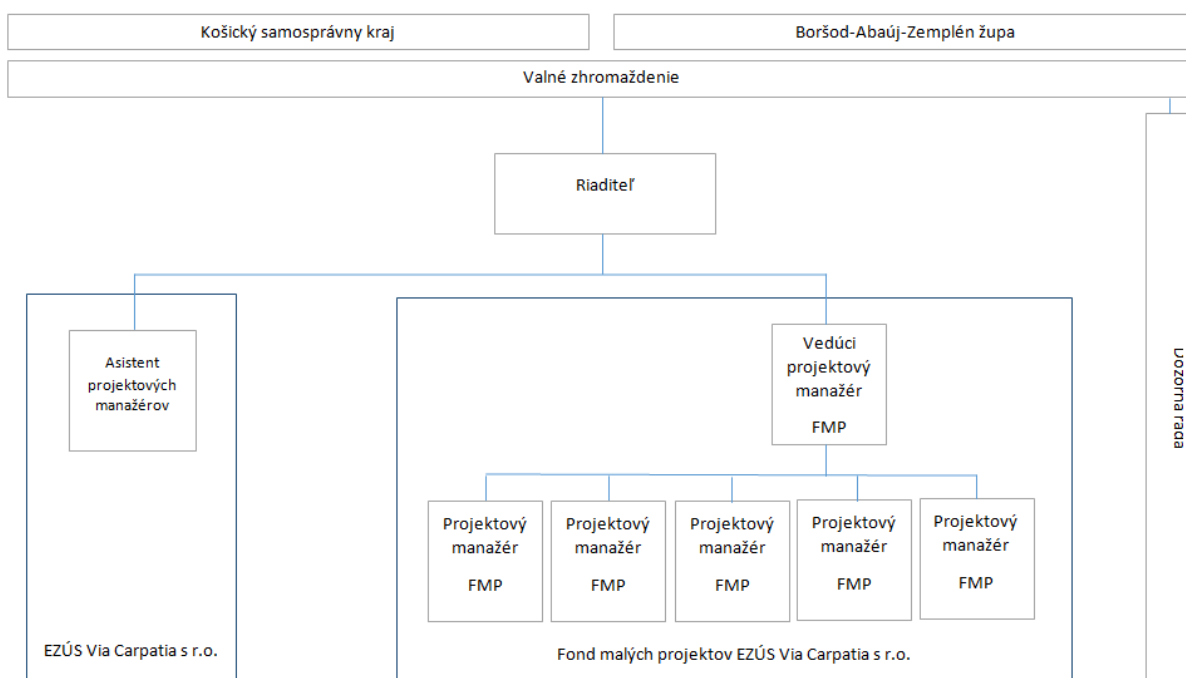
Košický samosprávny kraj

Boršod-Abaúj-Zemplén župa

Valné zhromaždenie

Riaditeľ

Asistent projektových manažérov

EZÚS Via Carpatia s r.o.

Vedúci projektový manažér

FMP

Projektový manažér

FMP

Projektový manažér

FMP

Projektový manažér

FMP

Projektový manažér

FMP

Projektový manažér

FMP

Fond malých projektov EZÚS Via Carpatia s r.o.

Dozorná rada